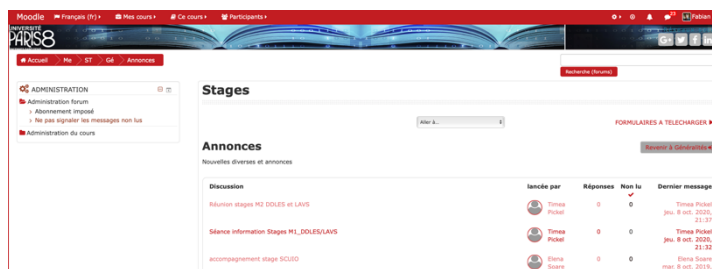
Moodle Français (fr) Mes cours Ce cours Participants Fabian

UNIVERSITÉ PARIS8

Accueil Me ST Gé Annonces

Recherche (forums)

ADMINISTRATION

Administration forum
Abonnement imposé
Ne pas signaler les messages non lus
Administration du cours

Stages

Aller à...

FORMULAIRES A TELECHARGER

Annonces

Nouvelles diverses et annonces

Revenir à Généralités

| Discussion | lancée par | Réponses | Non lu | Dernier message |
|---|---|---|---|---|
| Réunion stages M2 DDLES et LAVS | Timea Pickel | 0 | 0 | Timea Pickel jeu. 8 oct. 2020, 21:37 |
| Séance information Stages M1_DDLES/LAVS | Timea Pickel | 0 | 0 | Timea Pickel jeu. 8 oct. 2020, 21:32 |
| accompagnement stage SCUIO | Elena Soare | 0 | 0 | Elena Soare mar. 8 oct. 2019, |